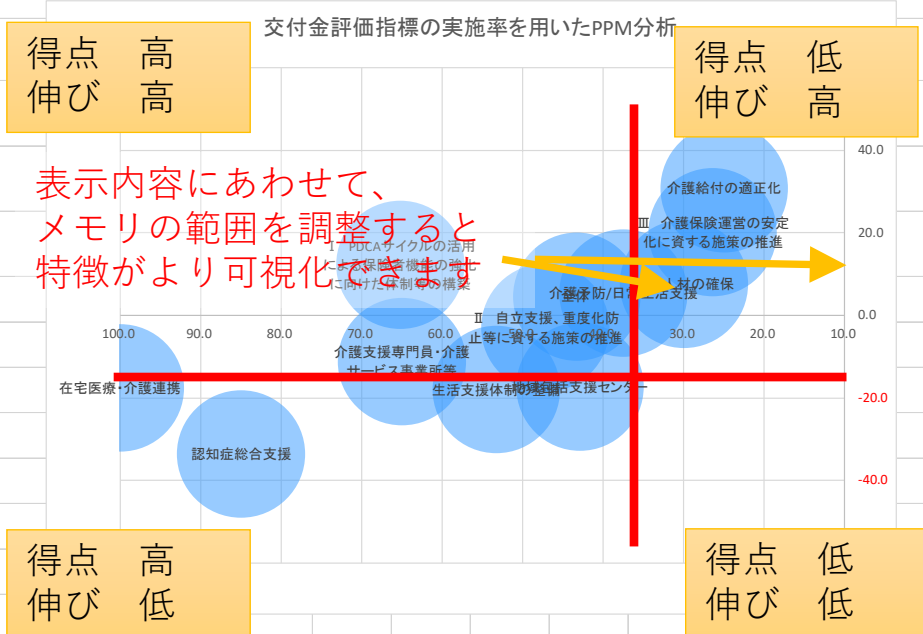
交付金評価指標の実施率を用いたPPM分析

得点　高
伸び　高

得点　低
伸び　高

表示内容にあわせて、
メモリの範囲を調整すると
特徴がより可視化できます

40.0
20.0
0.0
-20.0
-40.0

100.0　90.0　80.0　70.0　60.0　50.0　40.0　30.0　20.0　10.0

介護給付の適正化
Ⅲ　介護保険運営の安定化に資する施策の推進
人材の確保
Ⅰ　PDCAサイクルの活用による保険者機能の強化に向けた体制等の構築
介護予防/日常生活支援
全体
Ⅱ　自立支援、重度化防止等に資する施策の推進
介護支援専門員・介護サービス事業所等
在宅医療・介護連携
生活支援体制の整備
地域包括支援センター
認知症総合支援

得点　高
伸び　低

得点　低
伸び　低